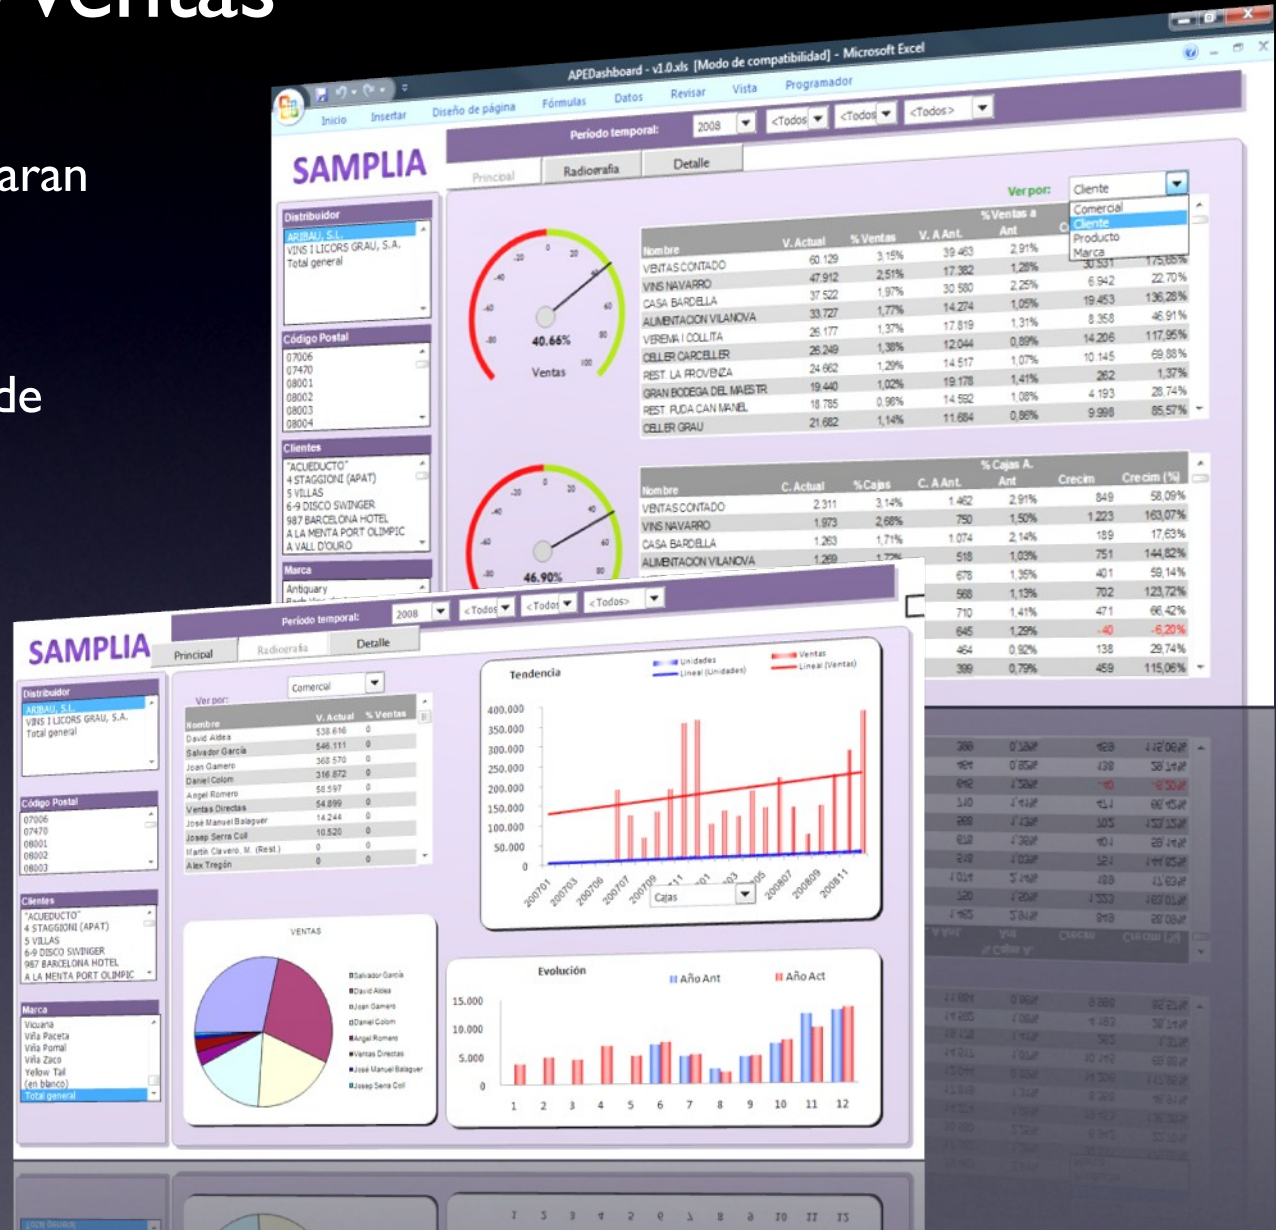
Ventas

aran

de

APEDashboard - v1.0.xls [Modo de compatibilidad] - Microsoft Excel

Inicio Insertar Diseño de página Fórmulas Datos Revisar Vista Programador

SAMPLIA

Período temporal: 2008 <Todos> <Todos> <Todos>

Principal Radiografía Detalle

Ver por: Cliente
Comercial
Cliente
Producto
Marca

Distribuidor
ARIBAU, S.L.
VINS I LICORS GRAU, S.A.
Total general

Código Postal
07006
07470
08001
08002
08003
08004

Clientes
"ACUEDUCTO"
4 STAGGIONI (APAT)
5 VILLAS
6-9 DISCO SWINGER
987 BARCELONA HOTEL
A LA MENTA PORT OLIMPIC
A VALL D'OURO

Marca
Antiquary

40.66%
Ventas

46.90%

| Nombre | V. Actual | % Ventas | V. A Ant. | % Ventas a Ant | | |
|---|---|---|---|---|---|---|
| VENTAS CONTADO | 60.129 | 3,15% | 39.463 | 2,91% | 30.531 | 175,65% |
| VINS NAVARRO | 47.912 | 2,51% | 17.382 | 1,28% | 6.942 | 22,70% |
| CASA BARDELLA | 37.522 | 1,97% | 30.580 | 2,25% | 19.453 | 136,28% |
| ALIMENTACION VILANOVA | 33.727 | 1,77% | 14.274 | 1,05% | 8.358 | 46,91% |
| VERENA I COLLITA | 26.177 | 1,37% | 17.819 | 1,31% | 14.206 | 117,95% |
| CELLER CARCELLER | 26.249 | 1,38% | 12.044 | 0,89% | 10.145 | 69,88% |
| REST. LA PROVENZA | 24.662 | 1,29% | 14.517 | 1,07% | 262 | 1,37% |
| GRAN BODEGA DEL MAESTR | 19.440 | 1,02% | 19.178 | 1,41% | 4.193 | 28,74% |
| REST. FUDA CAN MANEL | 18.785 | 0,98% | 14.592 | 1,08% | 9.998 | 85,57% |
| CELLER GRAU | 21.682 | 1,14% | 11.684 | 0,86% | | |

| Nombre | C. Actual | % Cajas | C. A Ant. | % Cajas A. Ant | Crecim | Crecim (%) |
|---|---|---|---|---|---|---|
| VENTAS CONTADO | 2.311 | 3,14% | 1.462 | 2,91% | 849 | 58,09% |
| VINS NAVARRO | 1.973 | 2,68% | 750 | 1,50% | 1.223 | 163,07% |
| CASA BARDELLA | 1.263 | 1,71% | 1.074 | 2,14% | 189 | 17,63% |
| ALIMENTACION VILANOVA | 1.269 | | 518 | 1,03% | 751 | 144,82% |
| | | | 678 | 1,35% | 401 | 59,14% |
| | | | 568 | 1,13% | 702 | 123,72% |
| | | | 710 | 1,41% | 471 | 66,42% |
| | | | 645 | 1,29% | -40 | -6,20% |
| | | | 464 | 0,92% | 138 | 29,74% |
| | | | 399 | 0,79% | 459 | 115,06% |

SAMPLIA

Período temporal: 2008 <Todos> <Todos> <Todos>

Principal Radiografía Detalle

Distribuidor
ARIBAU, S.L.
VINS I LICORS GRAU, S.A.
Total general

Código Postal
07006
07470
08001
08002
08003

Clientes
"ACUEDUCTO"
4 STAGGIONI (APAT)
5 VILLAS
6-9 DISCO SWINGER
987 BARCELONA HOTEL
A LA MENTA PORT OLIMPIC

Marca
Vicuana
Viña Paceta
Viña Pomal
Viña Zaco
Yellow Tail
(en blanco)
Total general

Ver por: Comercial

| Nombre | V. Actual | % Ventas |
|---|---|---|
| David Aldea | 538.616 | 0 |
| Salvador García | 546.111 | 0 |
| Joan Gamero | 368.570 | 0 |
| Daniel Colom | 316.872 | 0 |
| Angel Romero | 58.597 | 0 |
| Ventas Directas | 54.899 | 0 |
| José Manuel Balaguer | 14.244 | 0 |
| Josep Serra Coll | 10.520 | 0 |
| Martín Clavero, M. (Rest.) | 0 | 0 |
| Alex Tregón | 0 | 0 |

Tendencia
Unidades
Lineal (Unidades)
Ventas
Lineal (Ventas)
400.000
350.000
300.000
250.000
200.000
150.000
100.000
50.000
0
200701 200703 200705 200707 200709 200711 200801 200803 200805 200807 200809 200811
Cajas

VENTAS
Salvador García
David Aldea
Joan Gamero
Daniel Colom
Angel Romero
Ventas Directas
José Manuel Balaguer
Josep Serra Coll

Evolución
Año Ant
Año Act
15.000
10.000
5.000
0
1 2 3 4 5 6 7 8 9 10 11 12